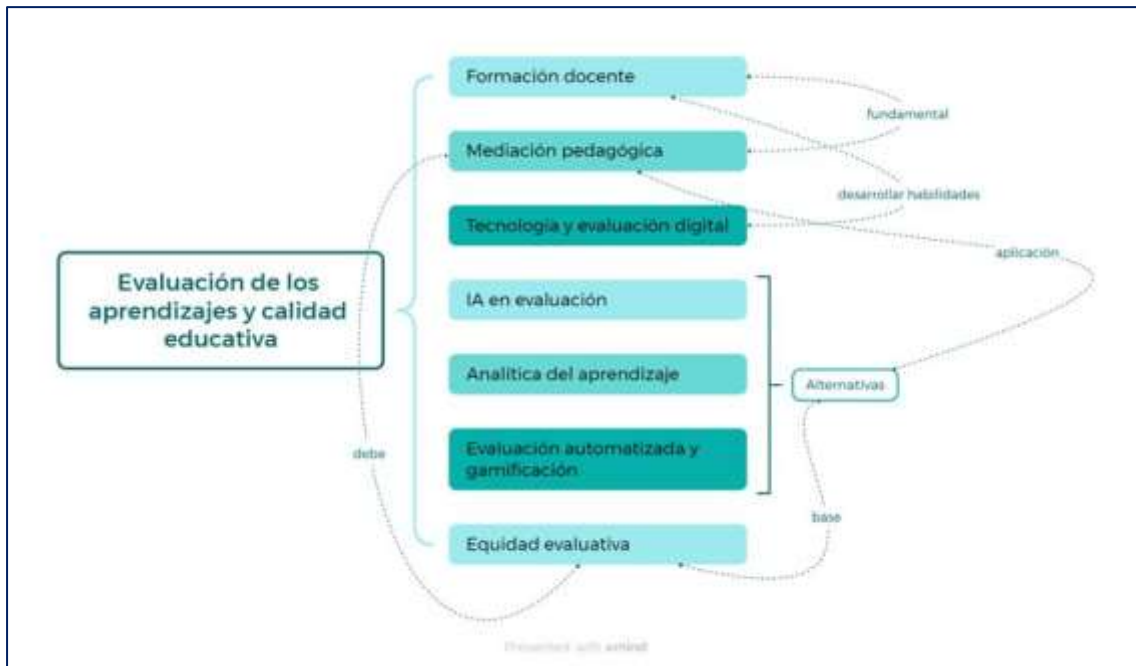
Evaluación de los aprendizajes y calidad educativa

Formación docente

Mediación pedagógica

Tecnología y evaluación digital

IA en evaluación

Analítica del aprendizaje

Evaluación automatizada y gamificación

Equidad evaluativa

fundamental

desarrollar habilidades

aplicación

Alternativas

base

debe

Presented with xmind